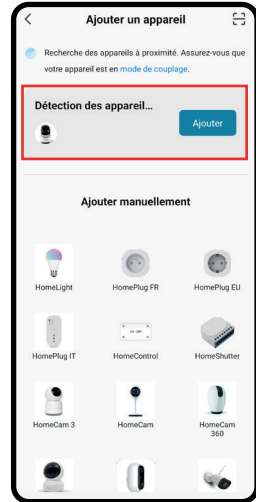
Ajouter un appareil

Recherche des appareils à proximité. Assurez-vous que votre appareil est en mode de couplage.

Détection des appareil...

Ajouter

Ajouter manuellement

HomeLight
HomePlug FR
HomePlug EU
HomePlug IT
HomeControl
HomeShutter
HomeCam 3
HomeCam
HomeCam 360